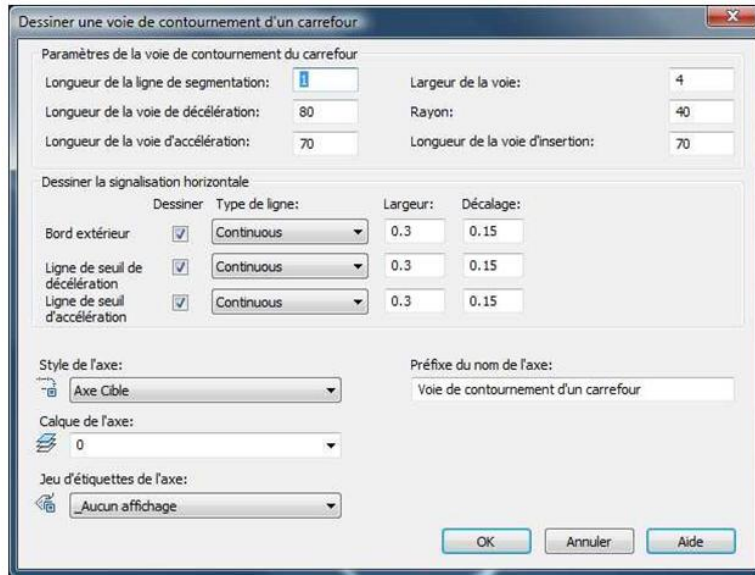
Dessiner une voie de contournement d'un carrefour

Paramètres de la voie de contournement du carrefour

Longueur de la ligne de segmentation: 1
Largeur de la voie: 4
Longueur de la voie de décélération: 80
Rayon: 40
Longueur de la voie d'accélération: 70
Longueur de la voie d'insertion: 70

Dessiner la signalisation horizontale

| | Dessiner | Type de ligne: | Largeur: | Décalage: |
|---|---|---|---|---|
| Bord extérieur | ☑ | Continuous | 0.3 | 0.15 |
| Ligne de seuil de décélération | ☑ | Continuous | 0.3 | 0.15 |
| Ligne de seuil d'accélération | ☑ | Continuous | 0.3 | 0.15 |

Style de l'axe:
Axe Cible

Préfixe du nom de l'axe:
Voie de contournement d'un carrefour

Calque de l'axe:
0

Jeu d'étiquettes de l'axe:
_Aucun affichage

OK Annuler Aide